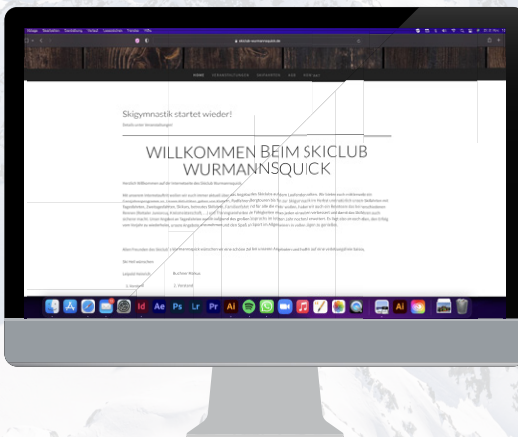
Skigymnastik startet wieder!

Details unter Veranstaltungen

WILLKOMMEN BEIM SKICLUB WURMANNSQUICK

Herzlich Willkommen auf der Internetseite des Skiclub Wurmannsquick.

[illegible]

Sei Heil wünschen

Leopold Heinrich

1. Vorstand

Buchner Markus

2. Vorstand